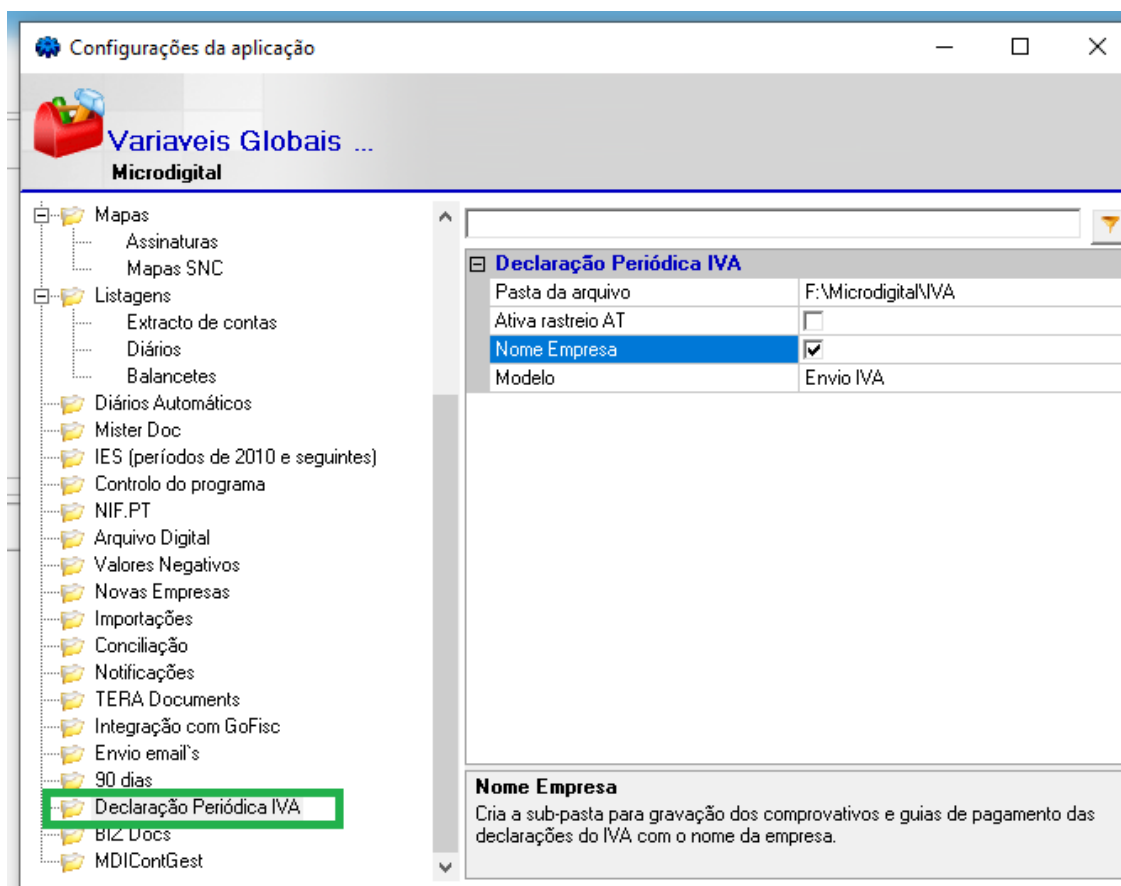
Configurações da aplicação

Variaveis Globais ...
Microdigital

Mapas
Assinaturas
Mapas SNC
Listagens
Extracto de contas
Diários
Balancetes
Diários Automáticos
Mister Doc
IES (períodos de 2010 e seguintes)
Controlo do programa
NIF.PT
Arquivo Digital
Valores Negativos
Novas Empresas
Importações
Conciliação
Notificações
TERA Documents
Integração com GoFisc
Envio email`s
90 dias
Declaração Periódica IVA
BIZ Docs
MDIContGest

| Declaração Periódica IVA | |
|---|---|
| Pasta da arquivo | F:\Microdigital\IVA |
| Ativa rastreio AT | ☐ |
| Nome Empresa | ☑ |
| Modelo | Envio IVA |

Nome Empresa
Cria a sub-pasta para gravação dos comprovativos e guias de pagamento das declarações do IVA com o nome da empresa.